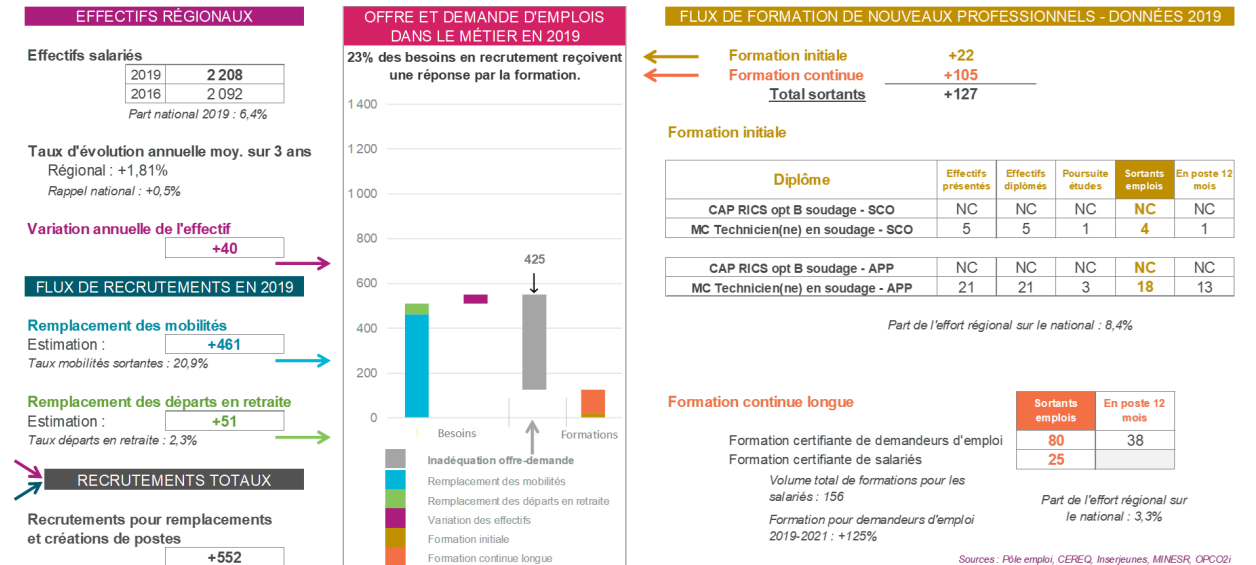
EFFECTIFS RÉGIONAUX

Effectifs salariés

| 2019 | 2 208 |
|---|---|
| 2016 | 2 092 |

Part national 2019 : 6,4%

Taux d'évolution annuelle moy. sur 3 ans
Régional : +1,81%
Rappel national : +0,5%

Variation annuelle de l'effectif
+40

FLUX DE RECRUTEMENTS EN 2019

Remplacement des mobilités
Estimation : +461
Taux mobilités sortantes : 20,9%

Remplacement des départs en retraite
Estimation : +51
Taux départs en retraite : 2,3%

RECRUTEMENTS TOTAUX

Recrutements pour remplacements et créations de postes
+552

OFFRE ET DEMANDE D'EMPLOIS DANS LE MÉTIER EN 2019

23% des besoins en recrutement reçoivent une réponse par la formation.

1 400
1 200
1 000
800
600
400
200
0
425
Besoins
Formations

Inadéquation offre-demande
Remplacement des mobilités
Remplacement des départs en retraite
Variation des effectifs
Formation initiale
Formation continue longue

FLUX DE FORMATION DE NOUVEAUX PROFESSIONNELS - DONNÉES 2019

Formation initiale +22
Formation continue +105
Total sortants +127

Formation initiale

| Diplôme | Effectifs présentés | Effectifs diplômés | Poursuite études | Sortants emplois | En poste 12 mois |
|---|---|---|---|---|---|
| CAP RICS opt B soudage - SCO | NC | NC | NC | NC | NC |
| MC Technicien(ne) en soudage - SCO | 5 | 5 | 1 | 4 | 1 |

| | | | | | |
|---|---|---|---|---|---|
| CAP RICS opt B soudage - APP | NC | NC | NC | NC | NC |
| MC Technicien(ne) en soudage - APP | 21 | 21 | 3 | 18 | 13 |

Part de l'effort régional sur le national : 8,4%

Formation continue longue

| | Sortants emplois | En poste 12 mois |
|---|---|---|
| Formation certifiante de demandeurs d'emploi | 80 | 38 |
| Formation certifiante de salariés | 25 | |

Volume total de formations pour les salariés : 156

Formation pour demandeurs d'emploi 2019-2021 : +125%

Part de l'effort régional sur le national : 3,3%

Sources : Pôle emploi, CEREQ, Inserjeunes, MINESR, OPCO2i